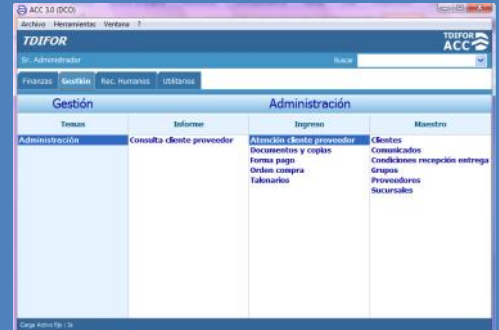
ACC 3.0 (DCO)

Archivo Herramientas Ventana ?

TDIFOR

TDIFOR ACC

Sr. Administrador

Buscar

Finanzas Gestión Rec. Humanos Utilitarios

Gestión

Administración

| Temas | Informe | Ingreso | Maestro |
|---|---|---|---|
| Administración | Consulta cliente proveedor | Atención cliente proveedor | Clientes |
| | | Documentos y copias | Comunicados |
| | | Forma pago | Condiciones recepción entrega |
| | | Ordenes compra | Grupos |
| | | Talonarios | Proveedores |
| | | | Sucursales |

Carga Activo Fijo : 3s